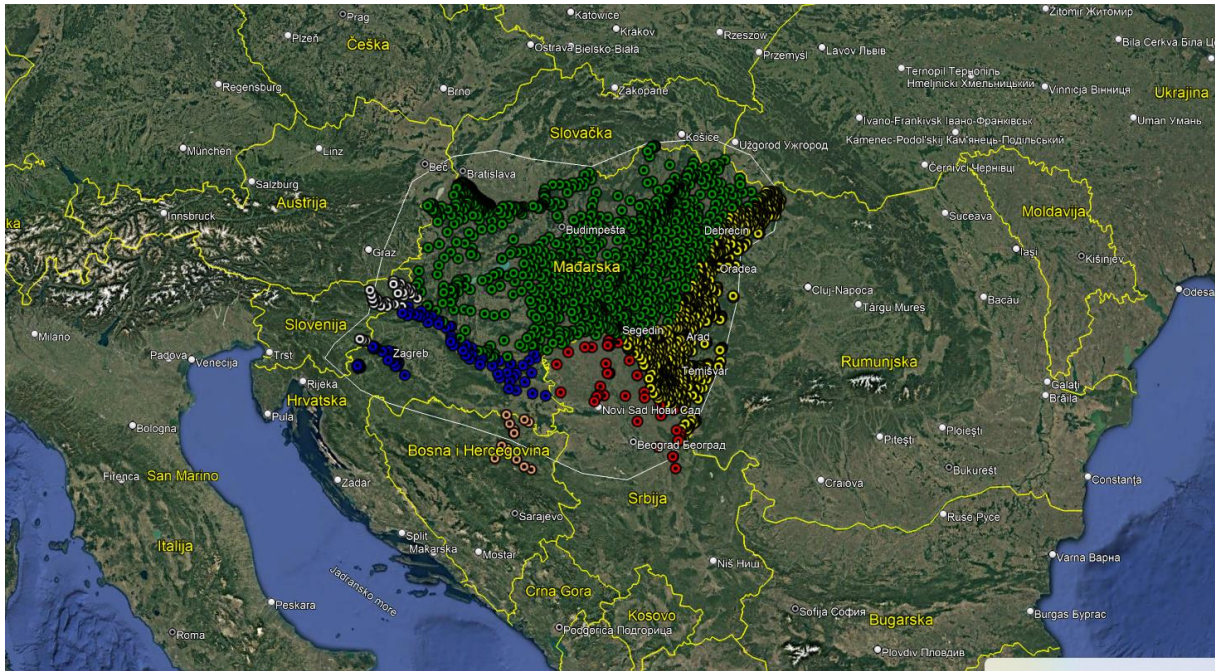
Prag
Katowice
Žitomir Житомир
Plzeň
Kraków
Češka
Ostrava Bielsko-Biała
Rzeszów
Przemyśl
Lavov Львів
Bila Cerkva Біла Ц
Regensburg
Brno
Zakopane
Ternopil Тернопіль
Hmeljnickij Хмельницький
Vinnicja Вінниця
Ukrajina
Slovačka
Ivano-Frankivsk Івано-Франківськ
Uman Умань
Košice
Užgorod Ужгород
Kamenec-Podol'skij Кам'янець-Подільський
München
Linz
Beč
Bratislava
Černivci Чернівці
Salzburg
Austrija
Suceava
Moldavija
Innsbruck
Budimpešta
Debrecin
Iași
Graz
Kišinjev
Mađarska
Oradea
Cluj-Napoca
Odesa
Târgu Mureș
Bacău
Milano
Slovenija
Segedin
Arad
Zagreb
Rumunjska
Padova
Venecija
Trst
Temišvar
Rijeka
Galați
Hrvatska
Brăila
Pula
Novi Sad Нови Сад
Bologna
Beograd Београд
Pitești
Ploiești
Bosna i Hercegovina
București
Firenca
San Marino
Zadar
Srbija
Craiova
Constanța
Ruse Русе
Sarajevo
Italija
Split
Makarska
Mostar
Varna Варна
Jadransko more
Niš Ниш
Crna Gora
Kosovo
Pescara
Sofija София
Burgas Бургас
Bugarska
Roma
Podgorica Подгорица
Plovdiv Пловдив